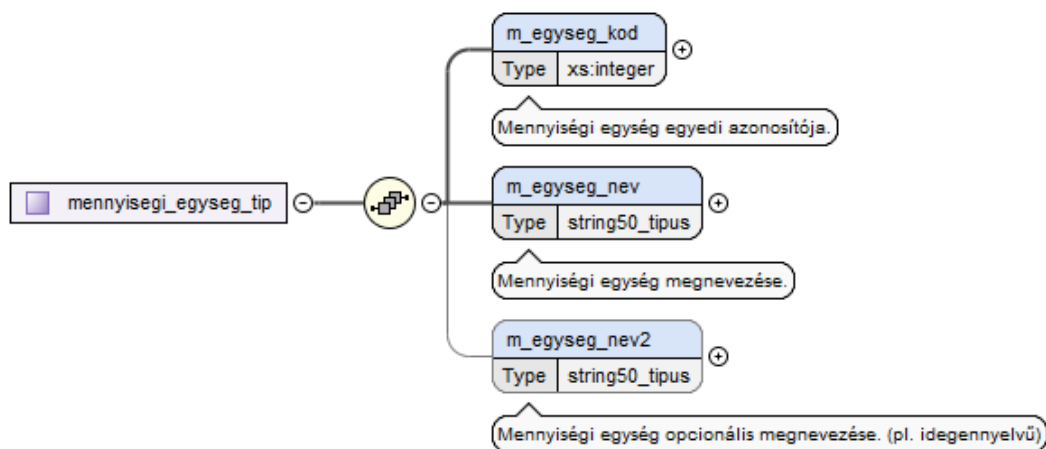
mennyisegi_egyseg_tip

m_egyseg_kod

| Type | xs:integer |
|---|---|

Mennyiségi egység egyedi azonosítója.

m_egyseg_nev

| Type | string50_tipus |
|---|---|

Mennyiségi egység megnevezése.

m_egyseg_nev2

| Type | string50_tipus |
|---|---|

Mennyiségi egység opcionális megnevezése. (pl. idegennyelvű)